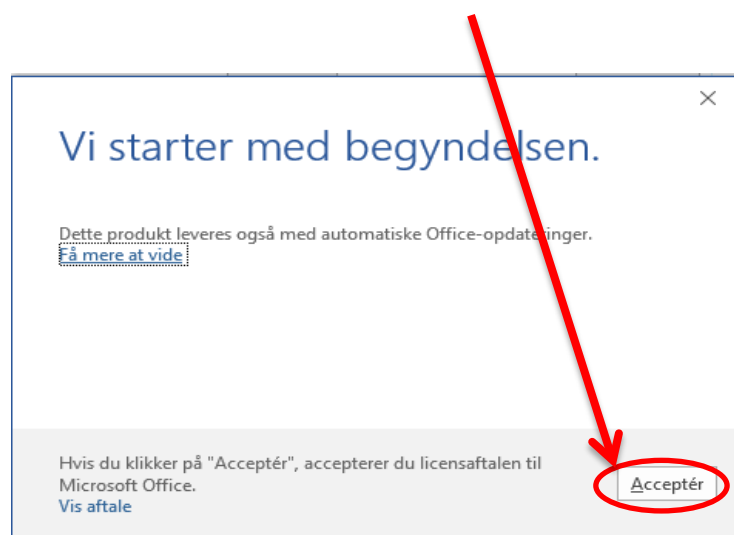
×

Vi starter med begyndelsen.

Dette produkt leveres også med automatiske Office-opdateringer.
Få mere at vide

Hvis du klikker på "Acceptér", accepterer du licensaftalen til Microsoft Office.
Vis aftale

Acceptér